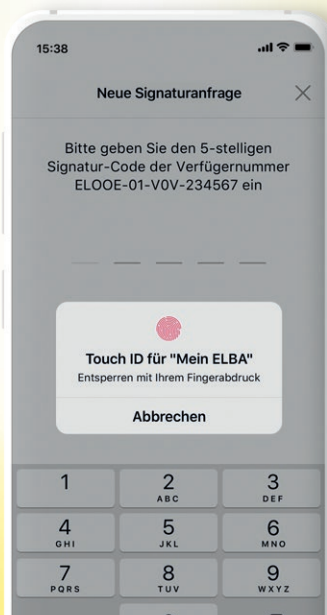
15:38

Neue Signaturanfrage

Bitte geben Sie den 5-stelligen Signatur-Code der Verfügernummer ELOOE-01-V0V-234567 ein

Touch ID für "Mein ELBA"

Entsperren mit Ihrem Fingerabdruck

Abbrechen

1
2 ABC
3 DEF
4 GHI
5 JKL
6 MNO
7 PQRS
8 TUV
9 WXYZ